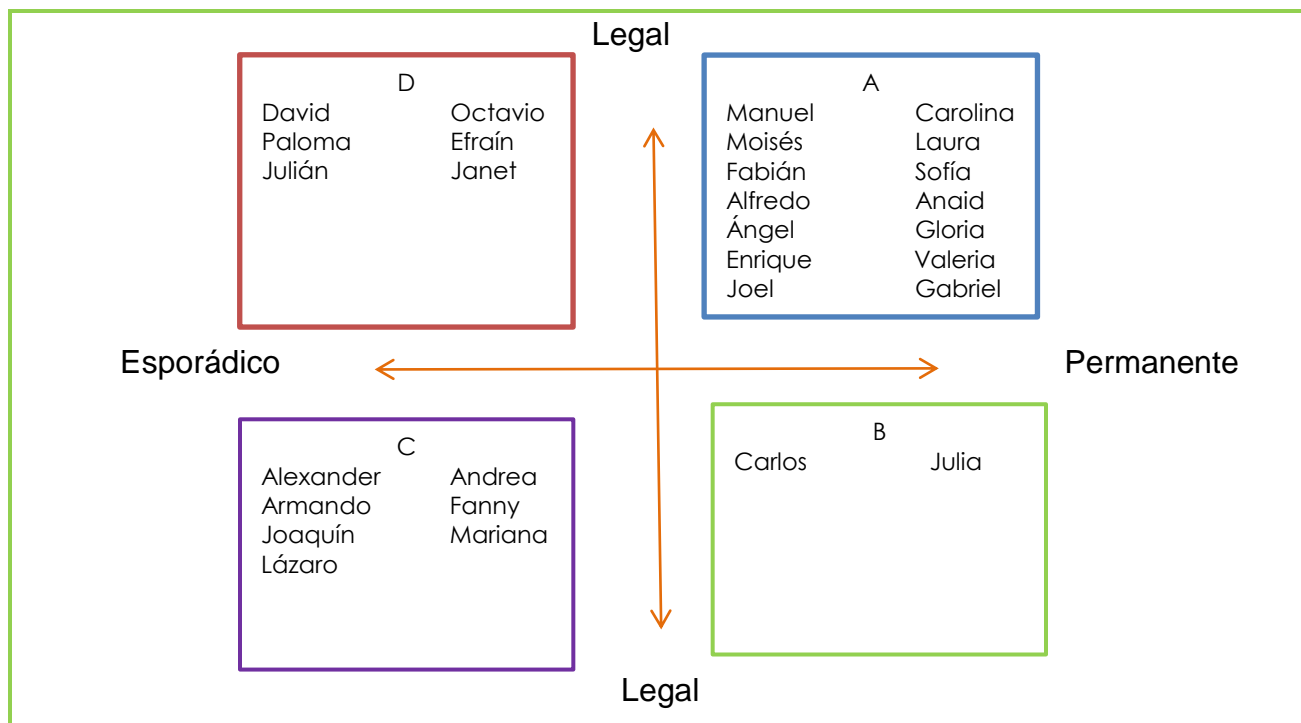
Legal

D
David Octavio
Paloma Efraín
Julián Janet

A
Manuel Carolina
Moisés Laura
Fabián Sofía
Alfredo Anaid
Ángel Gloria
Enrique Valeria
Joel Gabriel

Esporádico

Permanente

C
Alexander Andrea
Armando Fanny
Joaquín Mariana
Lázaro

B
Carlos Julia

Legal